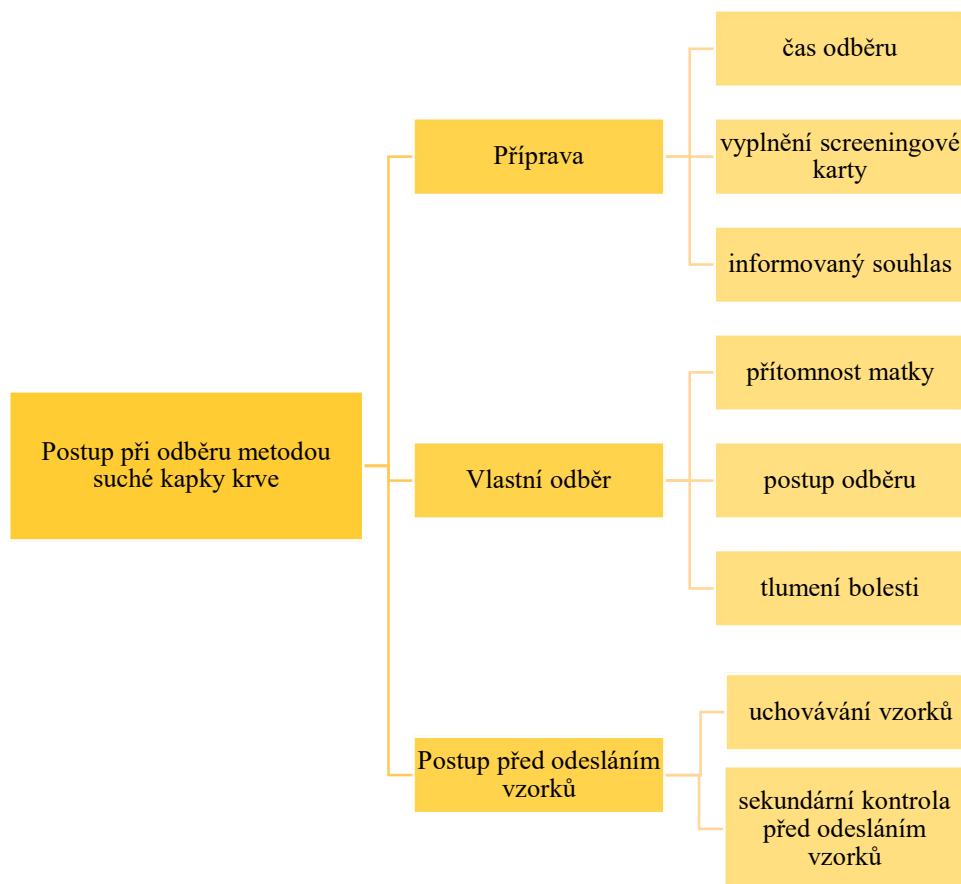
Postup při odběru metodou suché kapky krve

Příprava

čas odběru

vyplnění screeningové karty

informovaný souhlas

Vlastní odběr

přítomnost matky

postup odběru

tlumení bolesti

Postup před odesláním vzorků

uchovávání vzorků

sekundární kontrola před odesláním vzorků